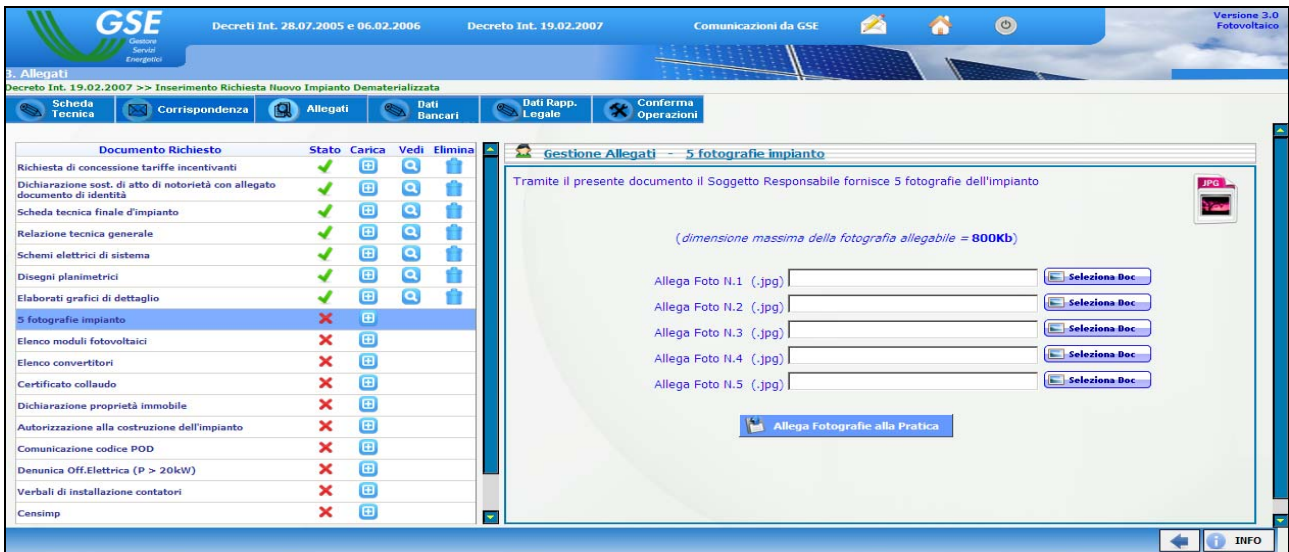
GSE
Gestore Servizi Energetici

Decreti Int. 28.07.2005 e 06.02.2006

Decreto Int. 19.02.2007

Comunicazioni da GSE

Versione 3.0
Fotovoltaico

3. Allegati

Decreto Int. 19.02.2007 >> Inserimento Richiesta Nuovo Impianto Dematerializzata

Scheda Tecnica | Corrispondenza | Allegati | Dati Bancari | Dati Rapp. Legale | Conferma Operazioni

| Documento Richiesto | Stato | Carica | Vedi | Elimina |
|---|---|---|---|---|
| Richiesta di concessione tariffe incentivanti | | | | |
| Dichiarazione sost. di atto di notorietà con allegato documento di identità | | | | |
| Scheda tecnica finale d'impianto | | | | |
| Relazione tecnica generale | | | | |
| Schemi elettrici di sistema | | | | |
| Disegni planimetrici | | | | |
| Elaborati grafici di dettaglio | | | | |
| 5 fotografie impianto | | | | |
| Elenco moduli fotovoltaici | | | | |
| Elenco convertitori | | | | |
| Certificato collaudo | | | | |
| Dichiarazione proprietà immobile | | | | |
| Autorizzazione alla costruzione dell'impianto | | | | |
| Comunicazione codice POD | | | | |
| Denunica Off.Elettrica (P > 20kW) | | | | |
| Verbali di installazione contatori | | | | |
| Censimp | | | | |

Gestione Allegati - 5 fotografie impianto

Tramite il presente documento il Soggetto Responsabile fornisce 5 fotografie dell'impianto

JPG

(dimensione massima della fotografia allegabile = 800Kb)

Allega Foto N.1 (.jpg) Seleziona Doc
Allega Foto N.2 (.jpg) Seleziona Doc
Allega Foto N.3 (.jpg) Seleziona Doc
Allega Foto N.4 (.jpg) Seleziona Doc
Allega Foto N.5 (.jpg) Seleziona Doc

Allega Fotografie alla Pratica

INFO